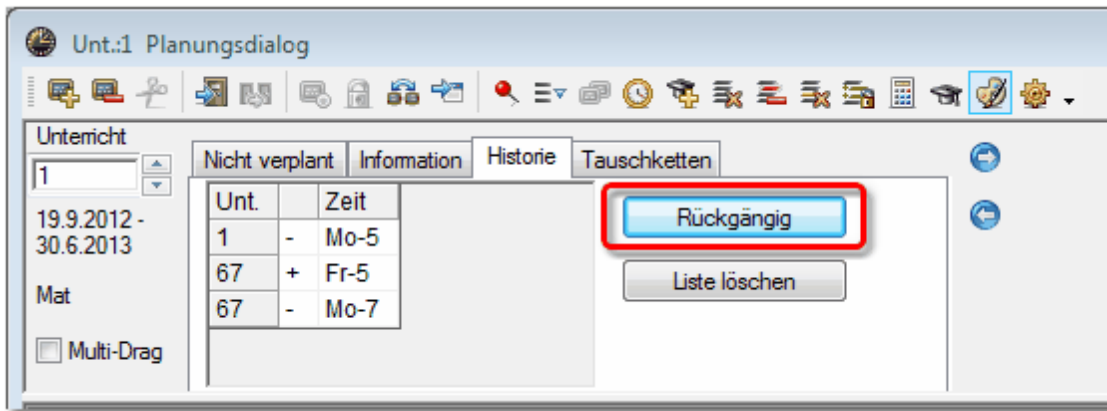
Unt.:1 Planungsdialog

Unterricht

1

19.9.2012 - 30.6.2013

Mat

Multi-Drag

Nicht verplant | Information | Historie | Tauschketten

| Unt. | | Zeit |
|---|---|---|
| 1 | - | Mo-5 |
| 67 | + | Fr-5 |
| 67 | - | Mo-7 |

Rückgängig

Liste löschen